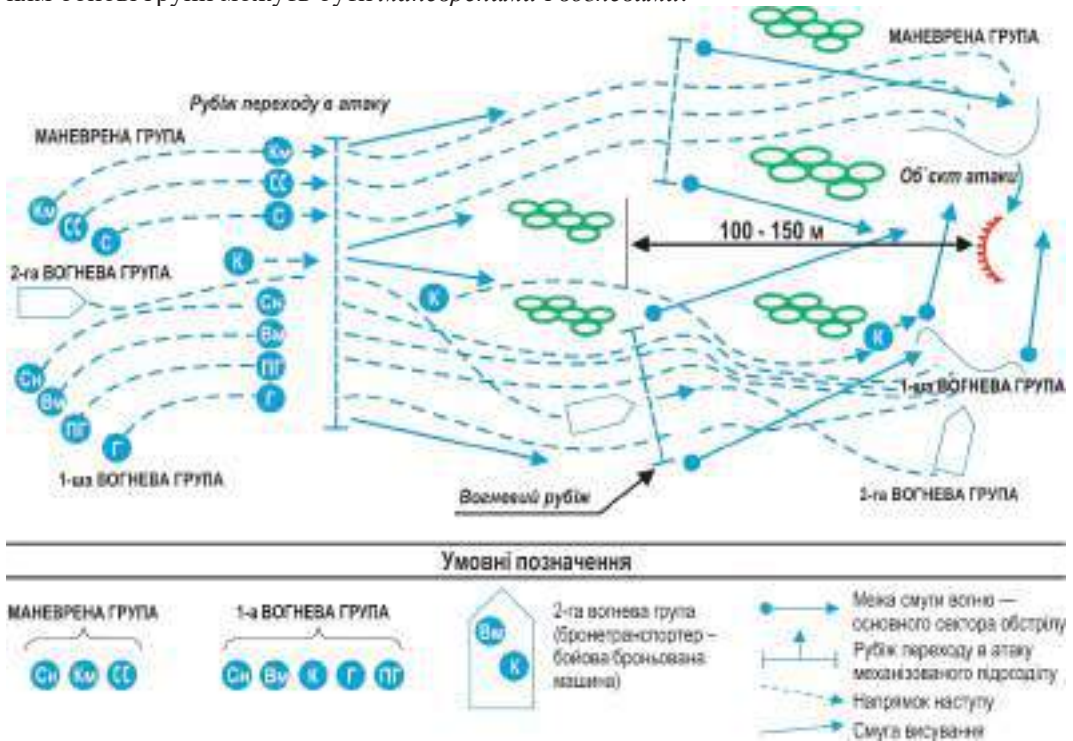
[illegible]

МАНЕВРЕНА ГРУПА

Рубіж переходу в атаку

МАНЕВРЕНА ГРУПА

Км
СС
С
Км
СС
С

Об'єкт атаки

100 - 150 м

К

2-га ВОГНЕВА ГРУПА

К

Сн
Вм
ПГ
Г
Сн
Вм
ПГ
Г

К

1-ша ВОГНЕВА ГРУПА

1-ша ВОГНЕВА ГРУПА

Вогневий рубіж

2-га ВОГНЕВА ГРУПА

Умовні позначення

МАНЕВРЕНА ГРУПА

Сн Км СС

1-а ВОГНЕВА ГРУПА

Сн Вм К Г ПГ

Вм
К

2-га вогнева група (бронетранспортер – бойова броньована машина)

Межа смуги вогню — основного сектора обстрілу

Рубіж переходу в атаку механізованого підрозділу

Напрямок наступу

Смуга висування